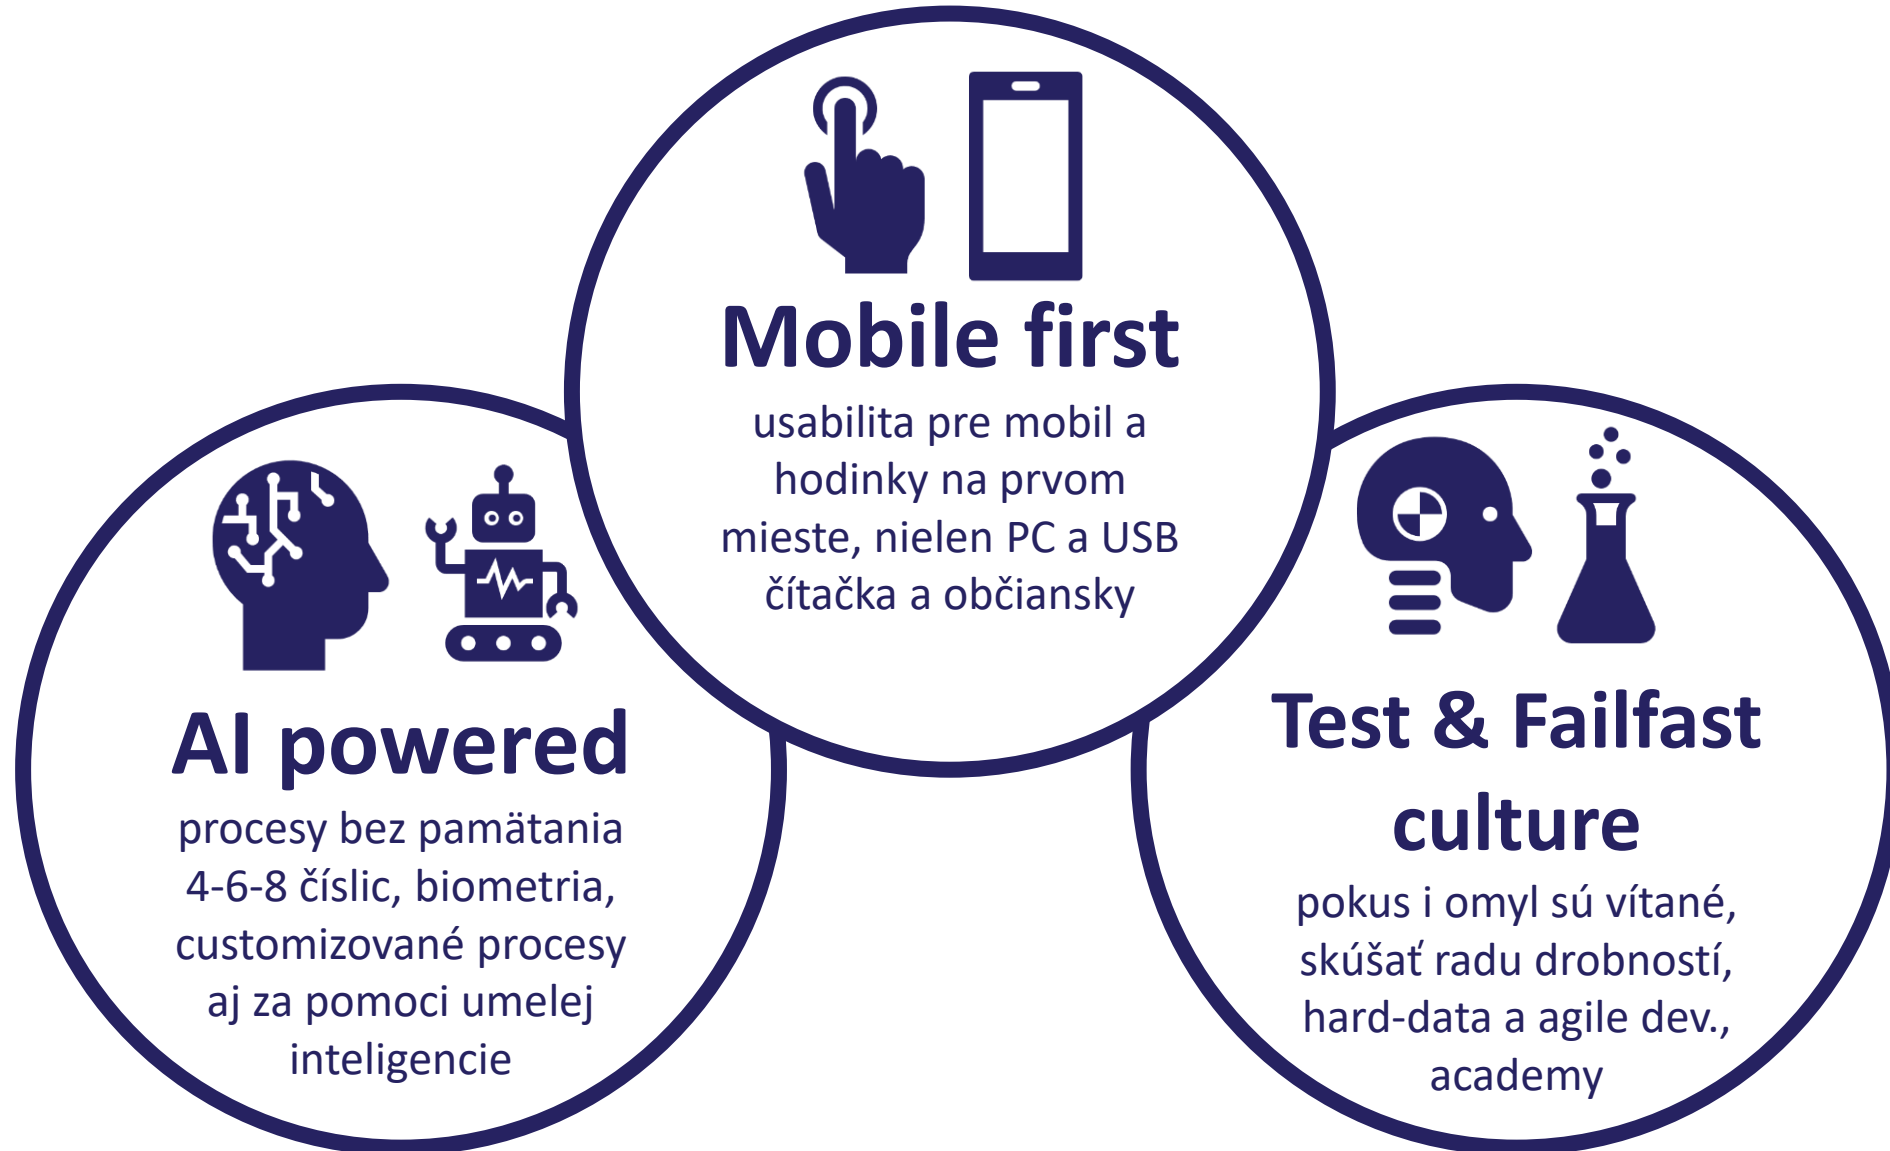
Mobile first
usabilita pre mobil a hodinky na prvom mieste, nielen PC a USB čítačka a občiansky

AI powered
procesy bez pamätania 4-6-8 číslic, biometria, customizované procesy aj za pomoci umelej inteligencie

Test & Failfast culture
pokus i omyl sú vítané, skúšať radu drobností, hard-data a agile dev., academy